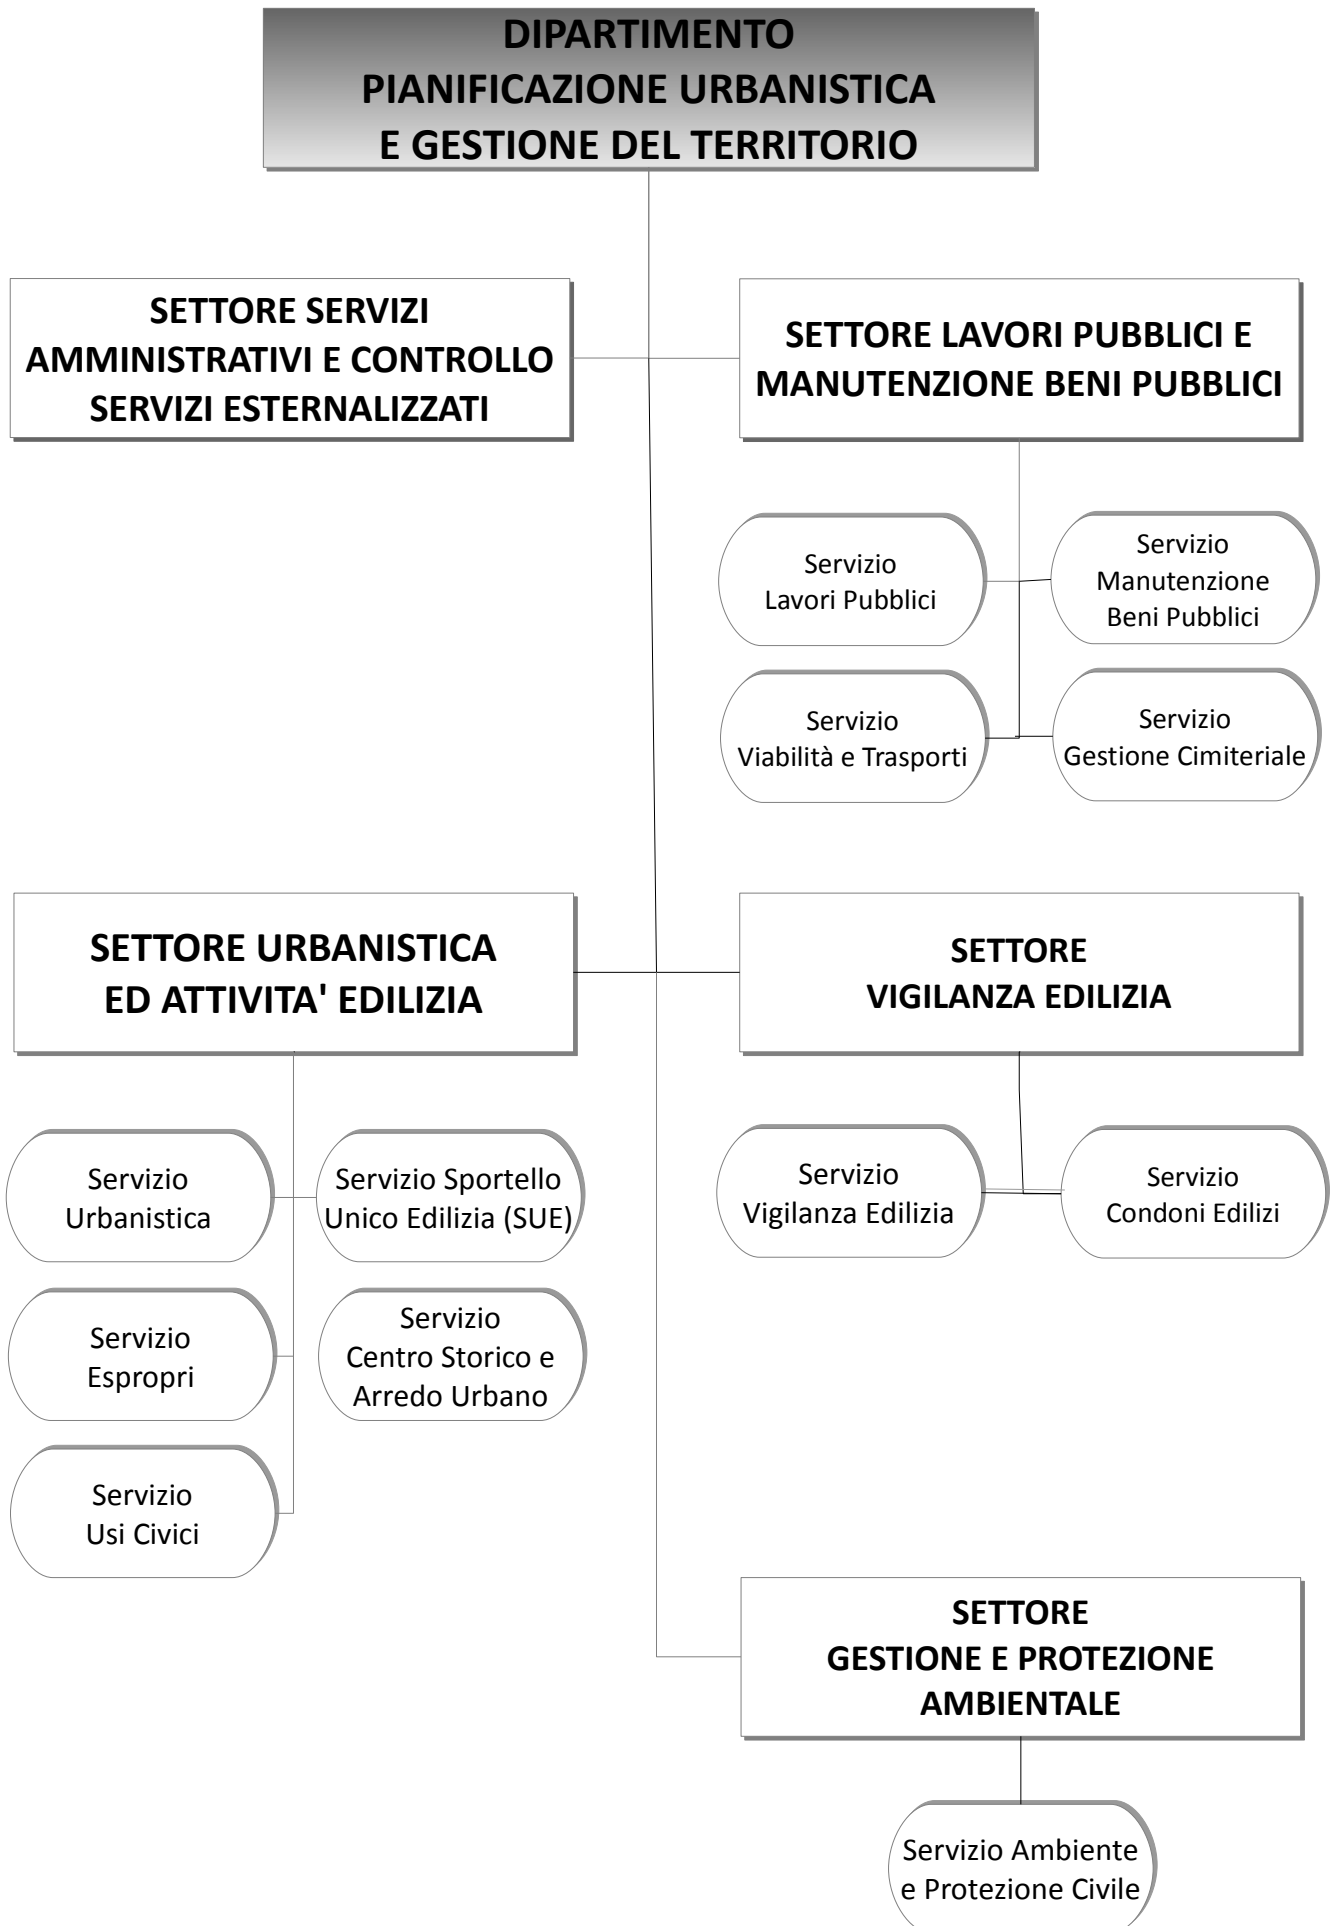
DIPARTIMENTO
PIANIFICAZIONE URBANISTICA
E GESTIONE DEL TERRITORIO

SETTORE SERVIZI
AMMINISTRATIVI E CONTROLLO
SERVIZI ESTERNALIZZATI

SETTORE LAVORI PUBBLICI E
MANUTENZIONE BENI PUBBLICI

Servizio
Lavori Pubblici

Servizio
Manutenzione
Beni Pubblici

Servizio
Viabilità e Trasporti

Servizio
Gestione Cimiteriale

SETTORE URBANISTICA
ED ATTIVITA' EDILIZIA

SETTORE
VIGILANZA EDILIZIA

Servizio
Urbanistica

Servizio Sportello
Unico Edilizia (SUE)

Servizio
Vigilanza Edilizia

Servizio
Condoni Edilizi

Servizio
Espropri

Servizio
Centro Storico e
Arredo Urbano

Servizio
Usi Civici

SETTORE
GESTIONE E PROTEZIONE
AMBIENTALE

Servizio Ambiente
e Protezione Civile